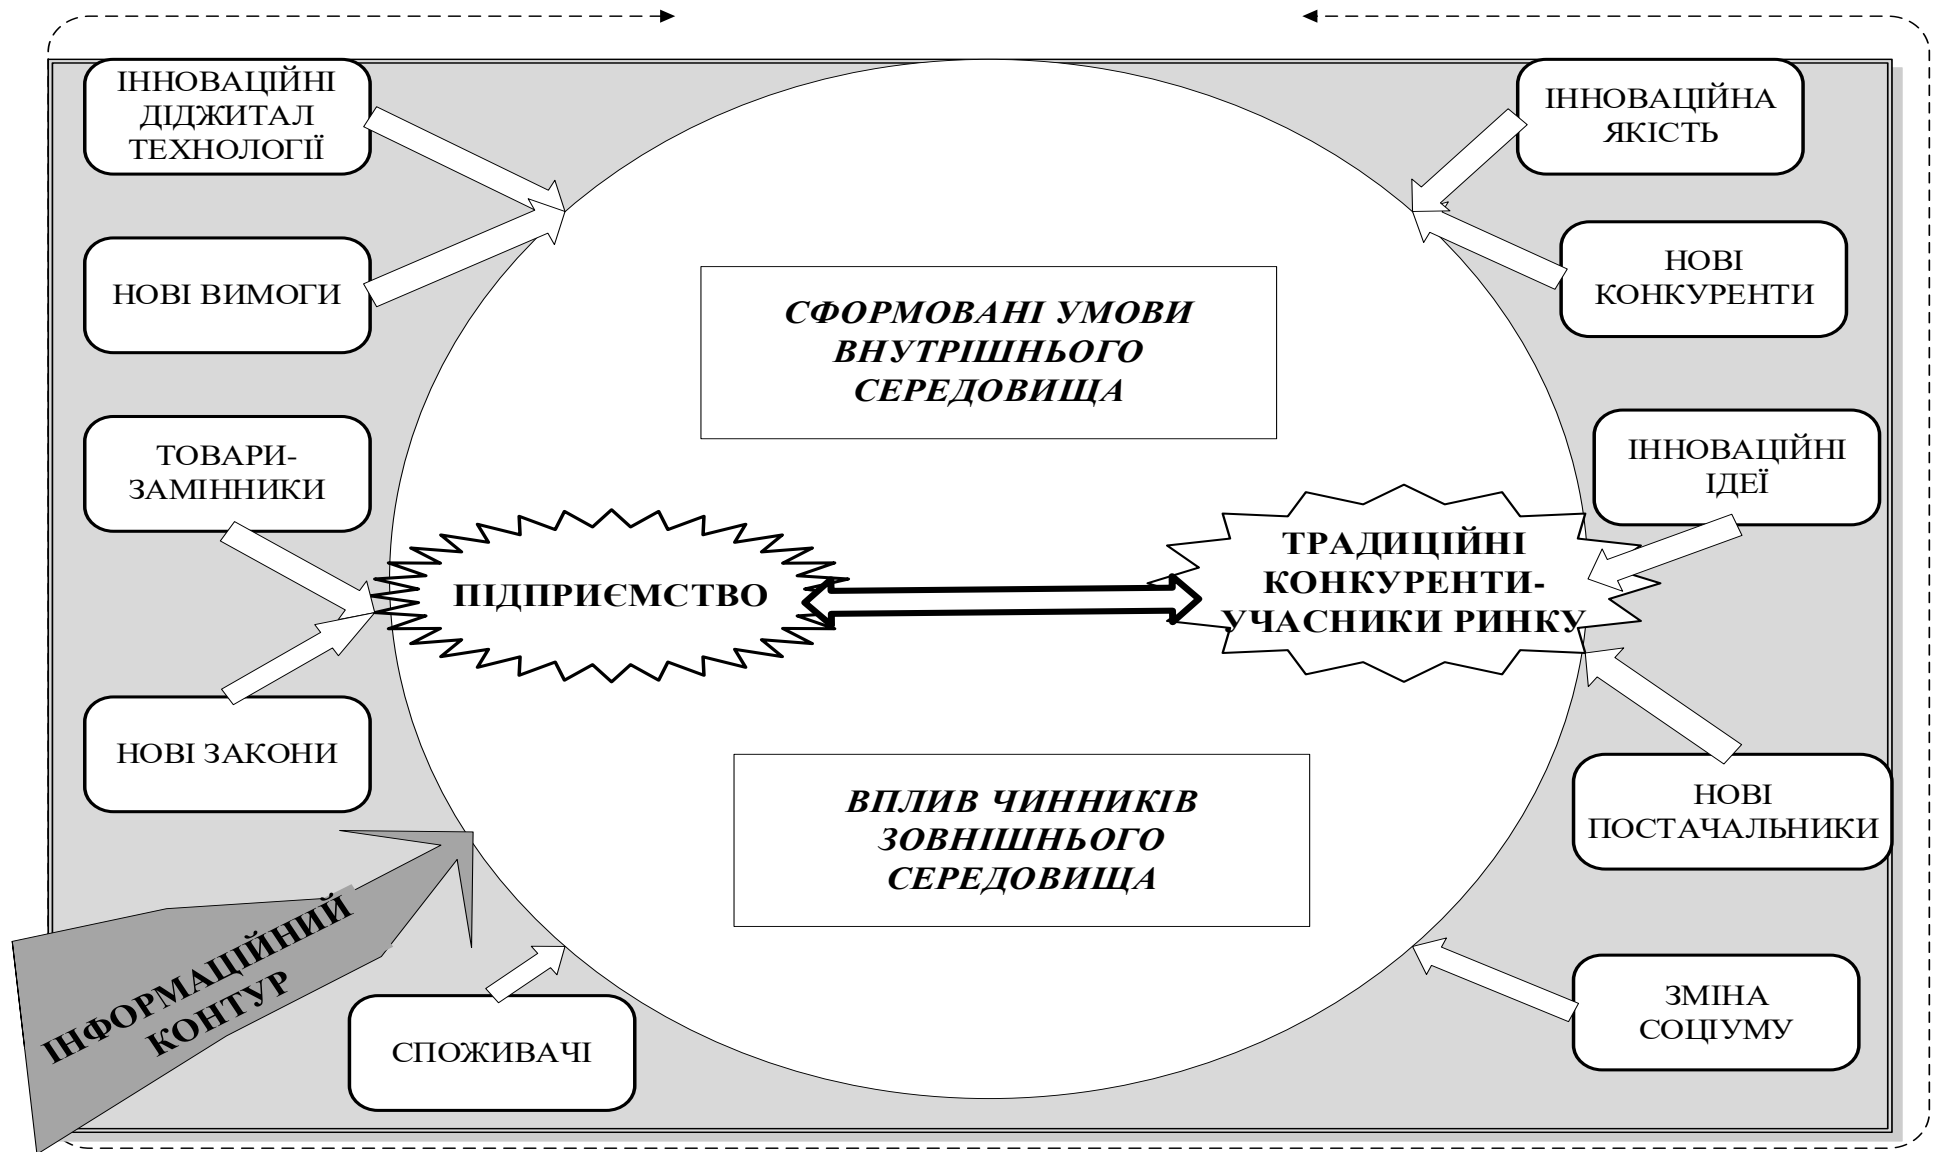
ІННОВАЦІЙНІ ДІДЖИТАЛ ТЕХНОЛОГІЇ

НОВІ ВИМОГИ

ТОВАРИ-ЗАМІННИКИ

НОВІ ЗАКОНИ

ІННОВАЦІЙНА ЯКІСТЬ

НОВІ КОНКУРЕНТИ

СФОРМОВАНІ УМОВИ ВНУТРІШНЬОГО СЕРЕДОВИЩА

ІННОВАЦІЙНІ ІДЕЇ

ПІДПРИЄМСТВО

ТРАДИЦІЙНІ КОНКУРЕНТИ-УЧАСНИКИ РИНКУ

ВПЛИВ ЧИННИКІВ ЗОВНІШНЬОГО СЕРЕДОВИЩА

НОВІ ПОСТАЧАЛЬНИКИ

ІНФОРМАЦІЙНИЙ КОНТУР

СПОЖИВАЧІ

ЗМІНА СОЦІУМУ